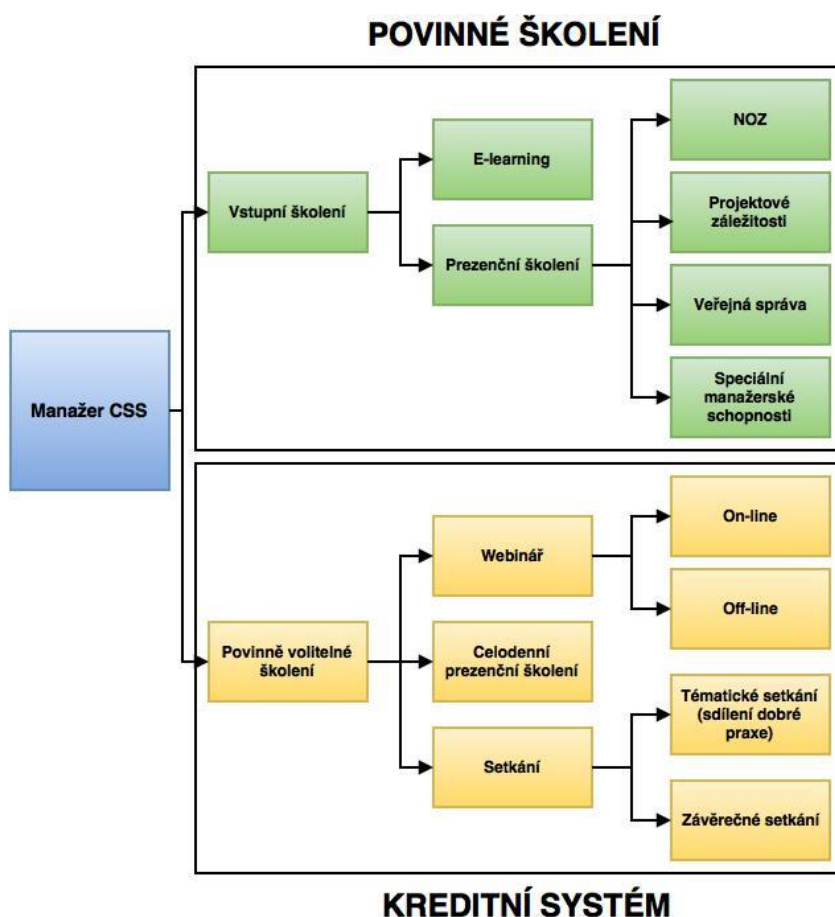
POVINNÉ ŠKOLENÍ

Manažer CSS

Vstupní školení

E-learning

Prezenční školení

NOZ

Projektové záležitosti

Veřejná správa

Speciální manažerské schopnosti

Povinně volitelné školení

Webinář

On-line

Off-line

Celodenní prezenční školení

Setkání

Tématické setkání (sdílení dobré praxe)

Závěrečné setkání

KREDITNÍ SYSTÉM